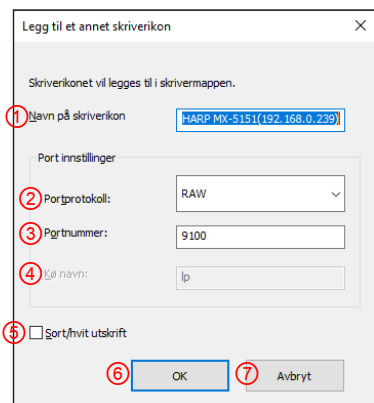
Legg til et annet skriverikon

Skriverikonet vil legges til i skrivermappen.

① Navn på skriverikon
HARP MX-5151(192.168.0.239)

Port innstillinger

② Portprotokoll:
RAW

③ Portnummer:
9100

④ Kø navn:
lp

⑤ Sort/hvit utskrift

⑥ OK
⑦ Avbryt